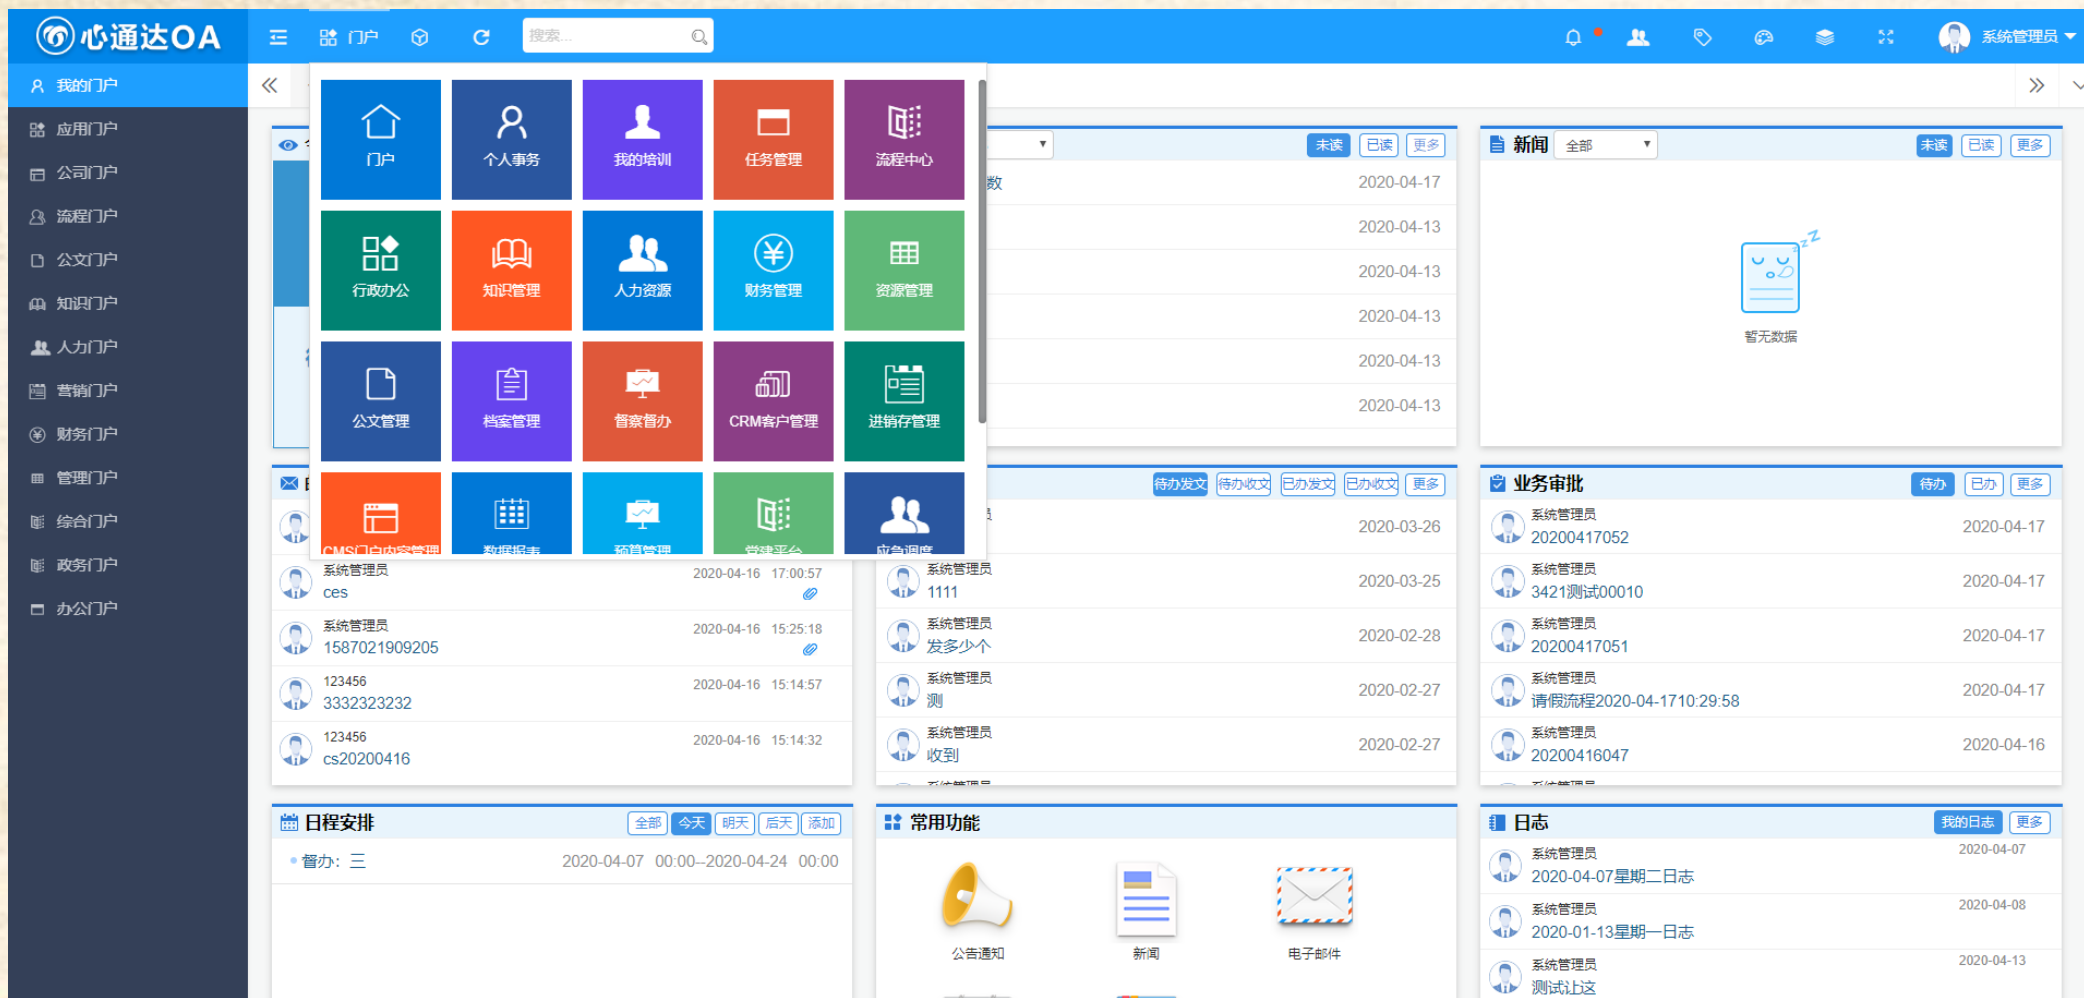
心通达OA

门户

搜索...

系统管理员

我的门户
应用门户
公司门户
流程门户
公文门户
知识门户
人力门户
营销门户
财务门户
管理门户
综合门户
政务门户
办公门户

门户
个人事务
我的培训
任务管理
流程中心
行政办公
知识管理
人力资源
财务管理
资源管理
公文管理
档案管理
督察督办
CRM客户管理
进销存管理
CMS门户内容管理
数据报表
预算管理
党建平台
应急调度

未读 已读 更多
数
2020-04-17
2020-04-13
2020-04-13
2020-04-13
2020-04-13
2020-04-13

新闻 全部 未读 已读 更多
暂无数据

系统管理员
ces
2020-04-16 17:00:57
系统管理员
1587021909205
2020-04-16 15:25:18
123456
3332323232
2020-04-16 15:14:57
123456
cs20200416
2020-04-16 15:14:32

待办发文 待办收文 已办发文 已办收文 更多
2020-03-26
系统管理员
1111
2020-03-25
系统管理员
发多少个
2020-02-28
系统管理员
测
2020-02-27
系统管理员
收到
2020-02-27

业务审批 待办 已办 更多
系统管理员
20200417052
2020-04-17
系统管理员
3421测试00010
2020-04-17
系统管理员
20200417051
2020-04-17
系统管理员
请假流程2020-04-1710:29:58
2020-04-17
系统管理员
20200416047
2020-04-16

日程安排 全部 今天 明天 后天 添加
督办：三 2020-04-07 00:00--2020-04-24 00:00

常用功能
公告通知
新闻
电子邮件

日志 我的日志 更多
系统管理员
2020-04-07星期二日志
2020-04-07
系统管理员
2020-01-13星期一日志
2020-04-08
系统管理员
测试让这
2020-04-13